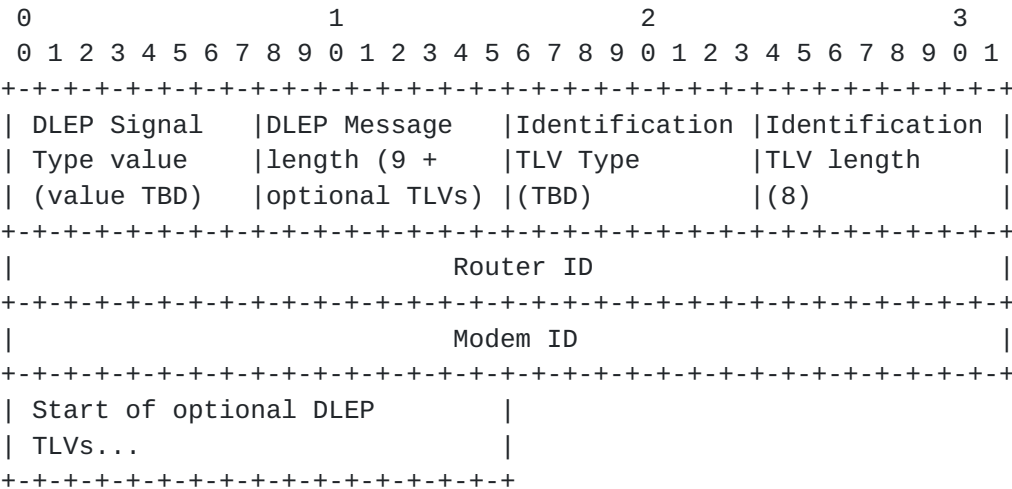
0                   1                   2                   3
0 1 2 3 4 5 6 7 8 9 0 1 2 3 4 5 6 7 8 9 0 1 2 3 4 5 6 7 8 9 0 1
+-+-+-+-+-+-+-+-+-+-+-+-+-+-+-+-+-+-+-+-+-+-+-+-+-+-+-+-+-+-+-+-+
| DLEP Signal   |DLEP Message   |Identification |Identification |
| Type value    |length (9 +    |TLV Type       |TLV length     |
| (value TBD)   |optional TLVs) |(TBD)          |(8)            |
+-+-+-+-+-+-+-+-+-+-+-+-+-+-+-+-+-+-+-+-+-+-+-+-+-+-+-+-+-+-+-+-+
|                           Router ID                           |
+-+-+-+-+-+-+-+-+-+-+-+-+-+-+-+-+-+-+-+-+-+-+-+-+-+-+-+-+-+-+-+-+
|                           Modem ID                            |
+-+-+-+-+-+-+-+-+-+-+-+-+-+-+-+-+-+-+-+-+-+-+-+-+-+-+-+-+-+-+-+-+
| Start of optional DLEP        |
| TLVs...                       |
+-+-+-+-+-+-+-+-+-+-+-+-+-+-+-+-+